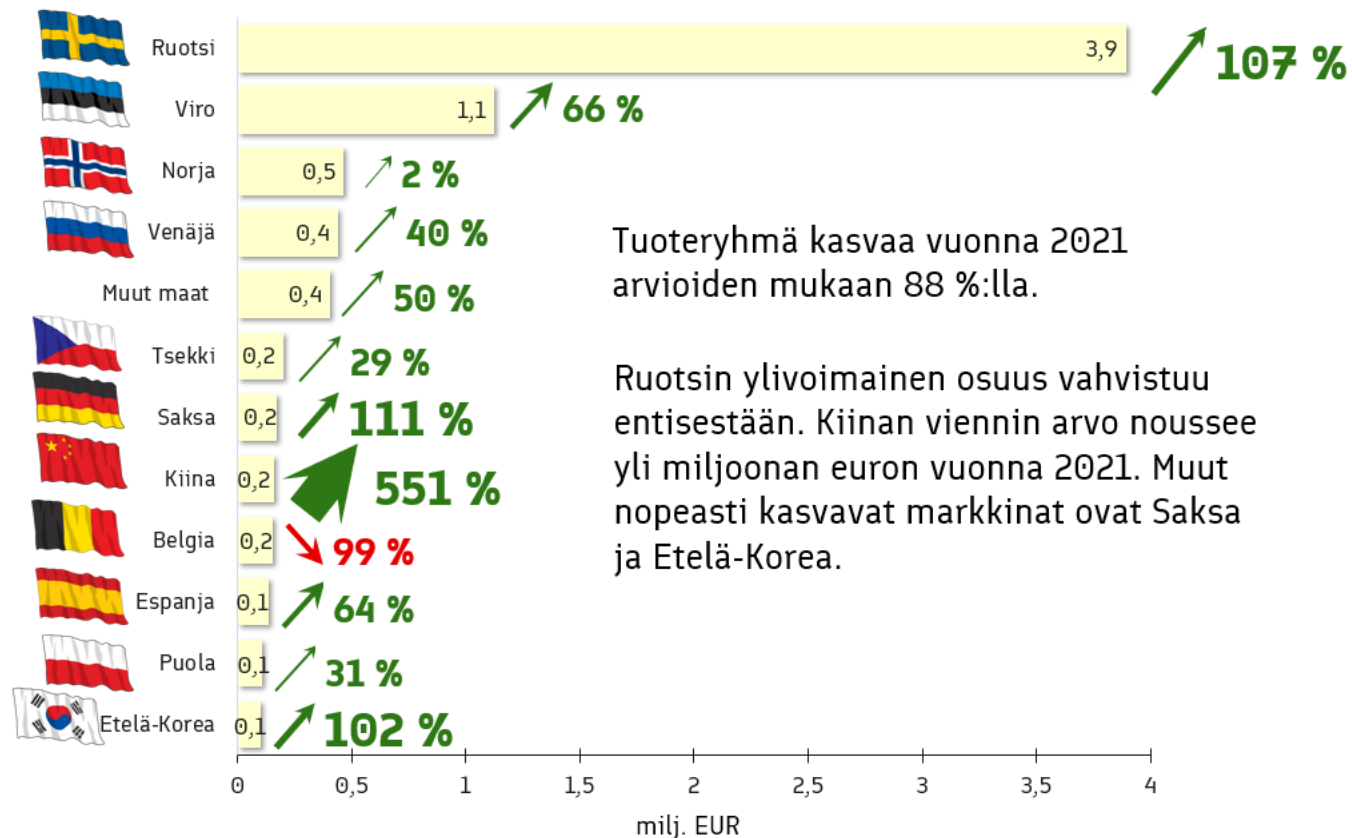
Ruotsi 3,9 107 %
Viro 1,1 66 %
Norja 0,5 2 %
Venäjä 0,4 40 %
Muut maat 0,4 50 %
Tsekki 0,2 29 %
Saksa 0,2 111 %
Kiina 0,2 551 %
Belgia 0,2 99 %
Espanja 0,1 64 %
Puola 0,1 31 %
Etelä-Korea 0,1 102 %

Tuoteryhmä kasvaa vuonna 2021 arvioiden mukaan 88 %:lla.

Ruotsin ylivoimainen osuus vahvistuu entisestään. Kiinan viennin arvo noussee yli miljoonan euron vuonna 2021. Muut nopeasti kasvavat markkinat ovat Saksa ja Etelä-Korea.

0 0,5 1 1,5 2 2,5 3 3,5 4
milj. EUR